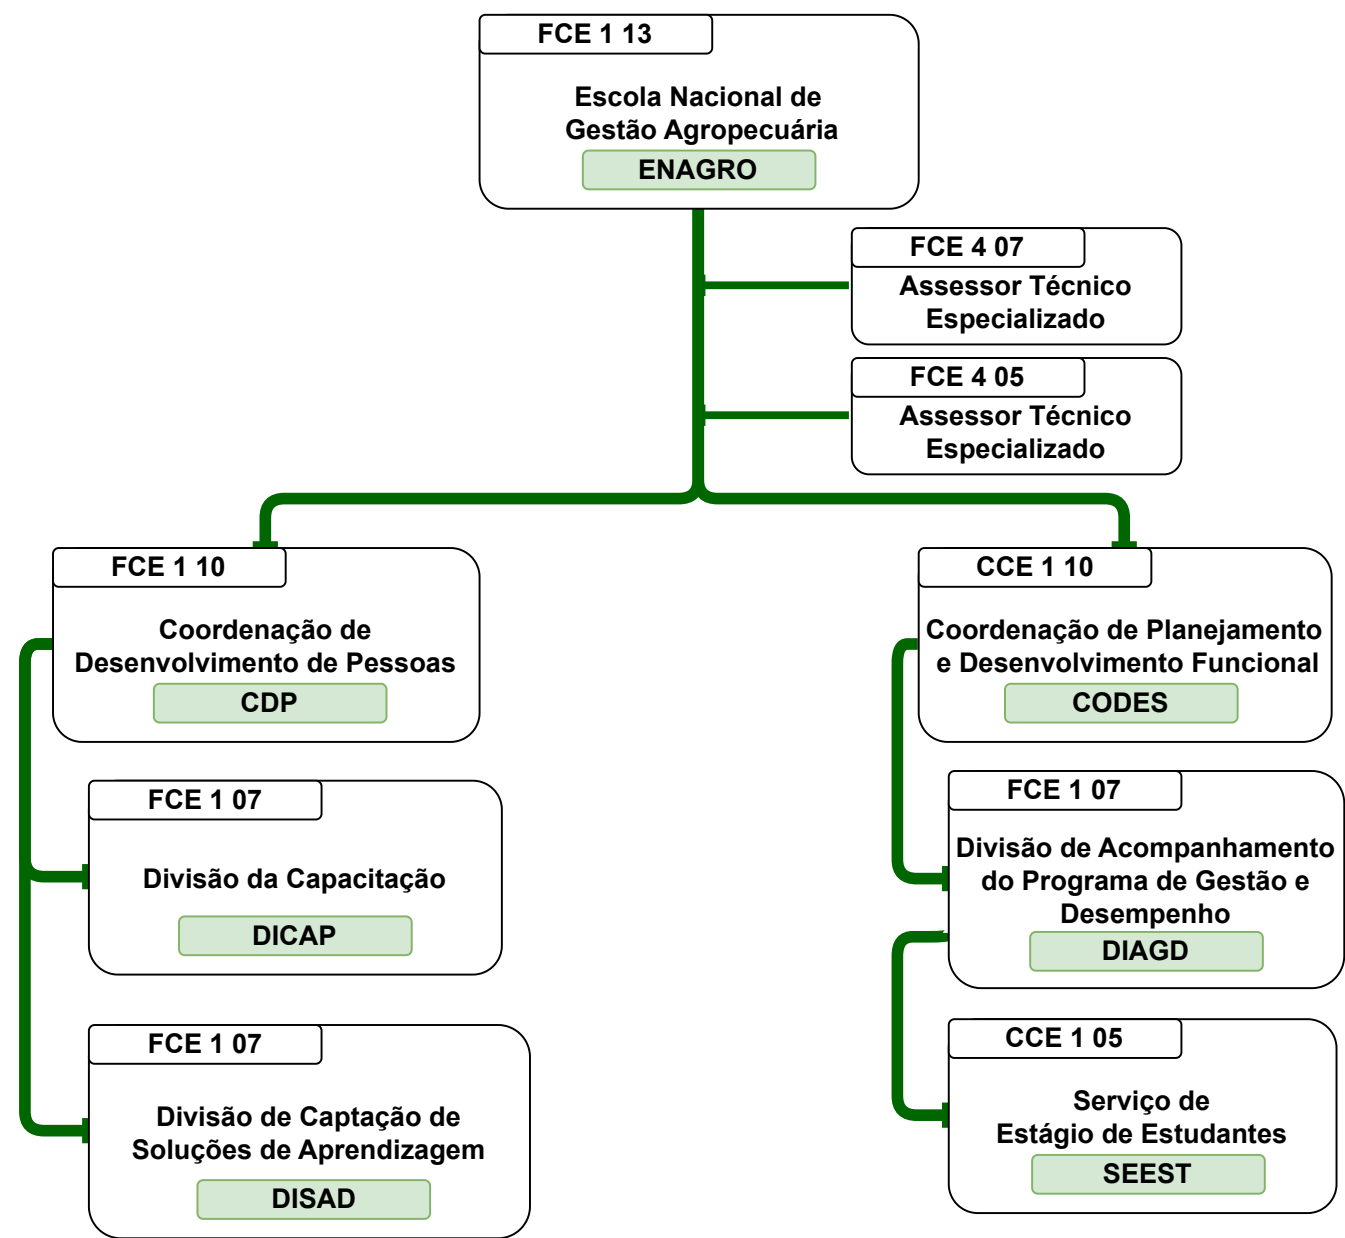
FCE 1 13
Escola Nacional de Gestão Agropecuária
ENAGRO

FCE 4 07
Assessor Técnico Especializado

FCE 4 05
Assessor Técnico Especializado

FCE 1 10
Coordenação de Desenvolvimento de Pessoas
CDP

FCE 1 07
Divisão da Capacitação
DICAP

FCE 1 07
Divisão de Captação de Soluções de Aprendizagem
DISAD

CCE 1 10
Coordenação de Planejamento e Desenvolvimento Funcional
CODES

FCE 1 07
Divisão de Acompanhamento do Programa de Gestão e Desempenho
DIAGD

CCE 1 05
Serviço de Estágio de Estudantes
SEEST